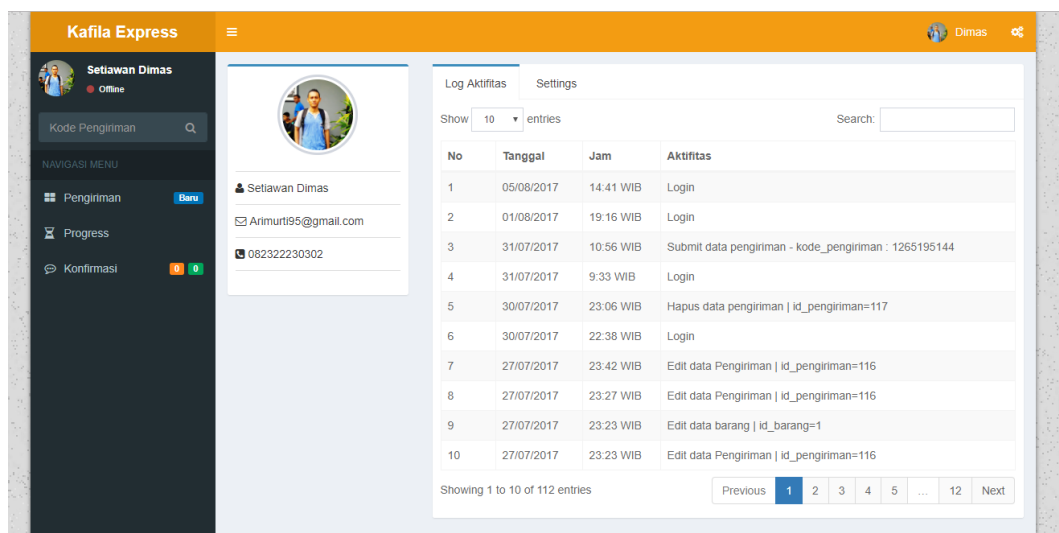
Kafila Express

Dimas

Setiawan Dimas
Offline

Kode Pengiriman

NAVIGASI MENU

Pengiriman Baru

Progress

Konfirmasi 0 0

Setiawan Dimas

Arimurti95@gmail.com

082322230302

Log Aktifitas | Settings

Show 10 entries

Search:

| No | Tanggal | Jam | Aktifitas |
|---|---|---|---|
| 1 | 05/08/2017 | 14:41 WIB | Login |
| 2 | 01/08/2017 | 19:16 WIB | Login |
| 3 | 31/07/2017 | 10:56 WIB | Submit data pengiriman - kode_pengiriman : 1265195144 |
| 4 | 31/07/2017 | 9:33 WIB | Login |
| 5 | 30/07/2017 | 23:06 WIB | Hapus data pengiriman \| id_pengiriman=117 |
| 6 | 30/07/2017 | 22:38 WIB | Login |
| 7 | 27/07/2017 | 23:42 WIB | Edit data Pengiriman \| id_pengiriman=116 |
| 8 | 27/07/2017 | 23:27 WIB | Edit data Pengiriman \| id_pengiriman=116 |
| 9 | 27/07/2017 | 23:23 WIB | Edit data barang \| id_barang=1 |
| 10 | 27/07/2017 | 23:23 WIB | Edit data Pengiriman \| id_pengiriman=116 |

Showing 1 to 10 of 112 entries

Previous 1 2 3 4 5 … 12 Next